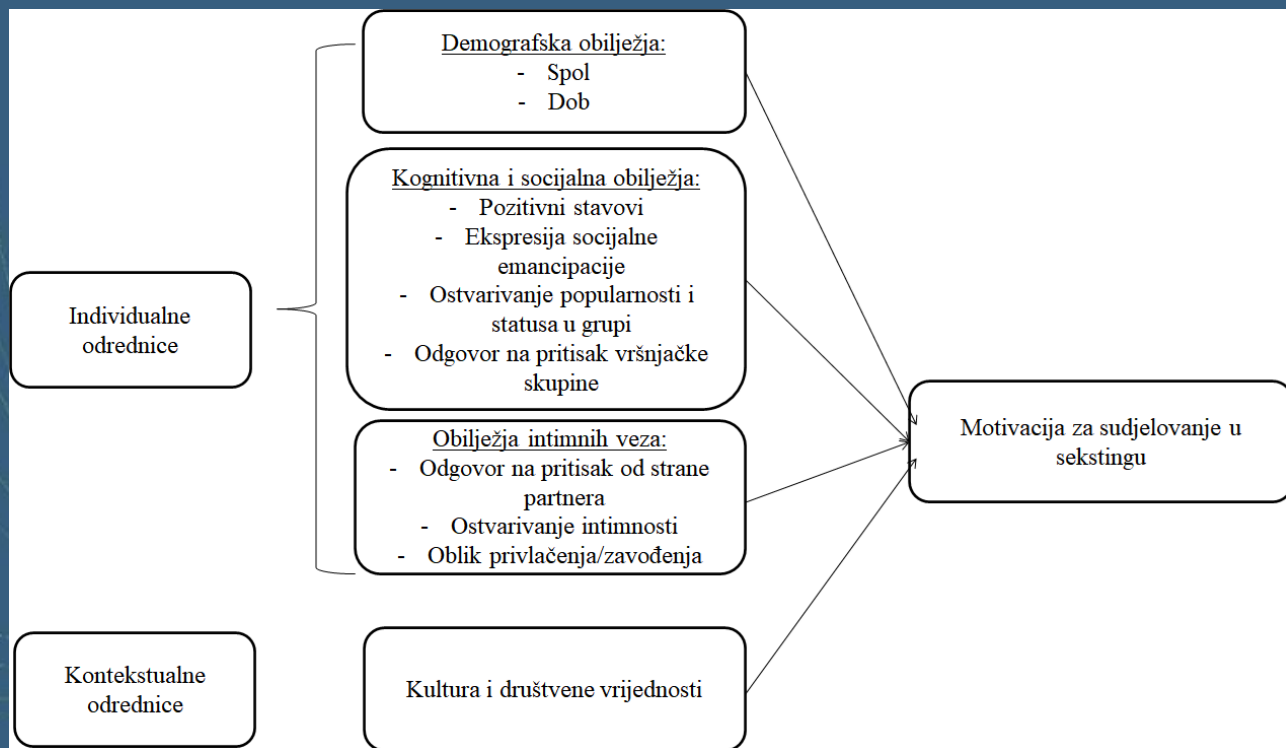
Individualne odrednice

Demografska obilježja:
- Spol
- Dob

Kognitivna i socijalna obilježja:
- Pozitivni stavovi
- Ekspresija socijalne emancipacije
- Ostvarivanje popularnosti i statusa u grupi
- Odgovor na pritisak vršnjačke skupine

Obilježja intimnih veza:
- Odgovor na pritisak od strane partnera
- Ostvarivanje intimnosti
- Oblik privlačenja/zavođenja

Motivacija za sudjelovanje u sekstingu

Kontekstualne odrednice

Kultura i društvene vrijednosti